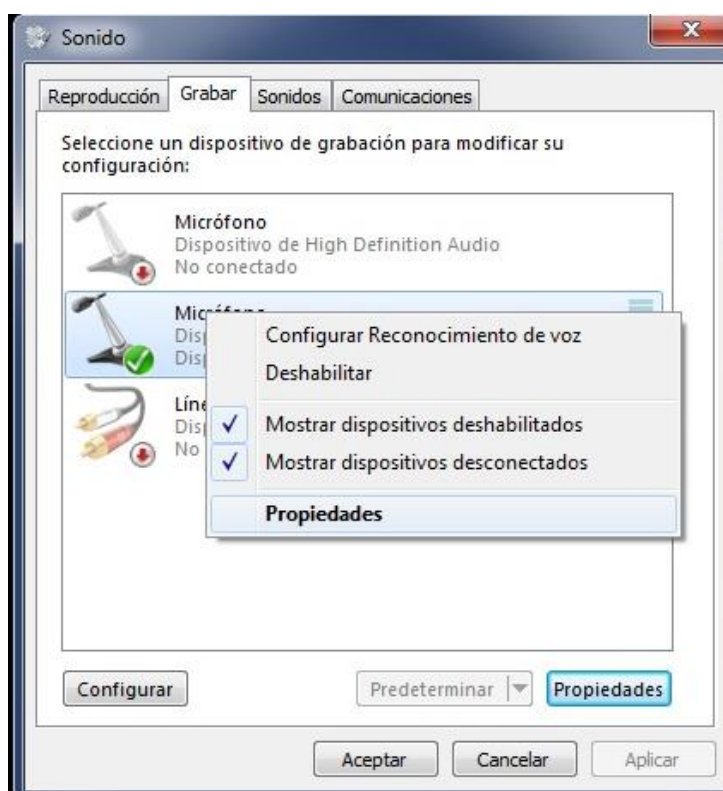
Sonido

Reproducción | Grabar | Sonidos | Comunicaciones

Seleccione un dispositivo de grabación para modificar su configuración:

Micrófono
Dispositivo de High Definition Audio
No conectado

Micrófono
Disp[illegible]
Disp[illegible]

Líne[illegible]
Disp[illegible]
No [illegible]

Configurar Reconocimiento de voz
Deshabilitar
✓ Mostrar dispositivos deshabilitados
✓ Mostrar dispositivos desconectados
Propiedades

Configurar
Predeterminar
Propiedades

Aceptar
Cancelar
Aplicar